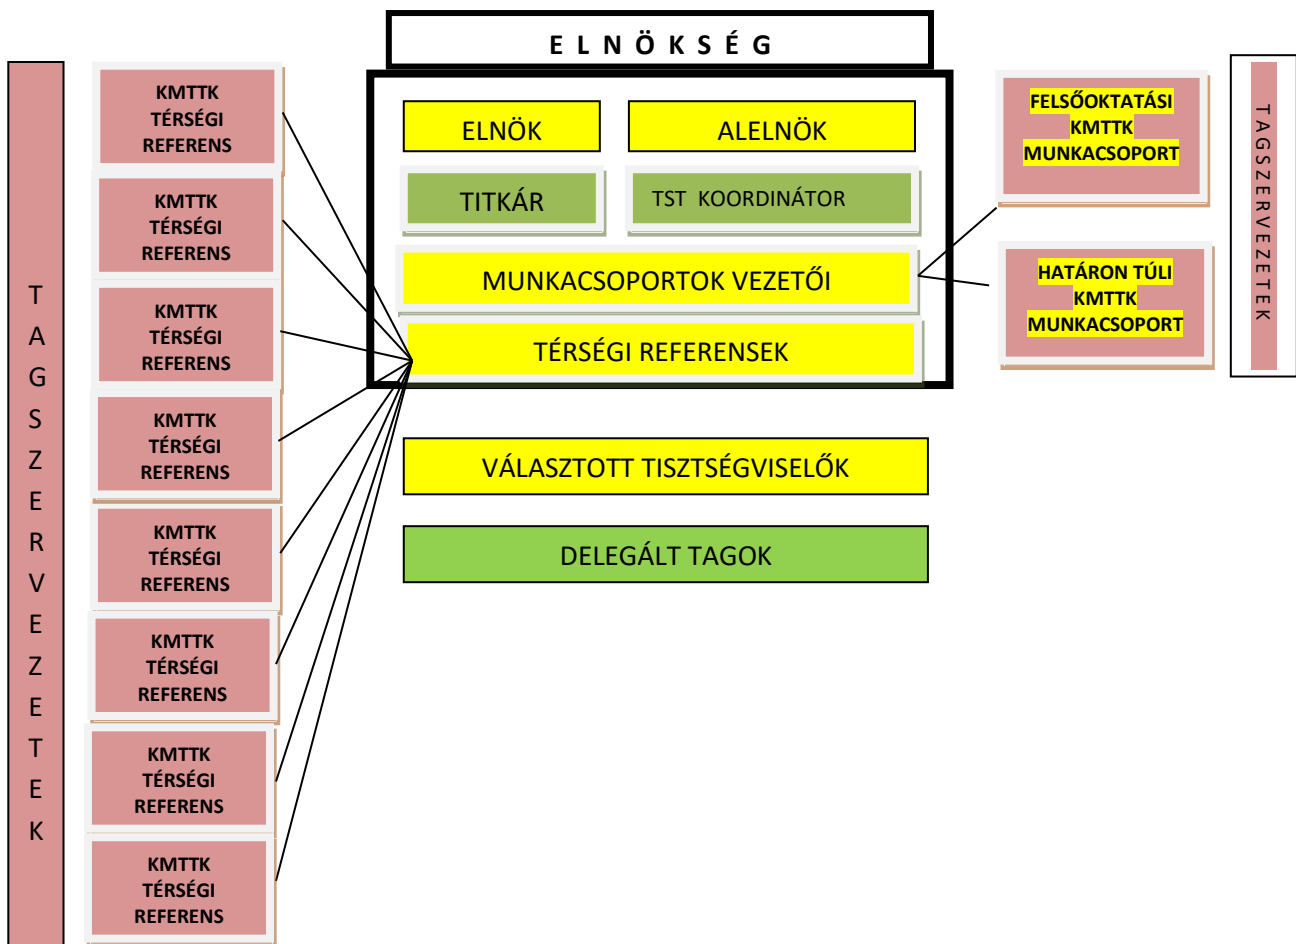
TAGSZERVEZETEK

KMTTK TÉRSÉGI REFERENS

KMTTK TÉRSÉGI REFERENS

KMTTK TÉRSÉGI REFERENS

KMTTK TÉRSÉGI REFERENS

KMTTK TÉRSÉGI REFERENS

KMTTK TÉRSÉGI REFERENS

KMTTK TÉRSÉGI REFERENS

KMTTK TÉRSÉGI REFERENS

E L N Ö K S É G

ELNÖK

ALELNÖK

TITKÁR

TST KOORDINÁTOR

MUNKACSOPORTOK VEZETŐI

TÉRSÉGI REFERENSEK

VÁLASZTOTT TISZTSÉGVISELŐK

DELEGÁLT TAGOK

FELSŐOKTATÁSI KMTTK MUNKACSOPORT

HATÁRON TÚLI KMTTK MUNKACSOPORT

TAGSZERVEZETEK